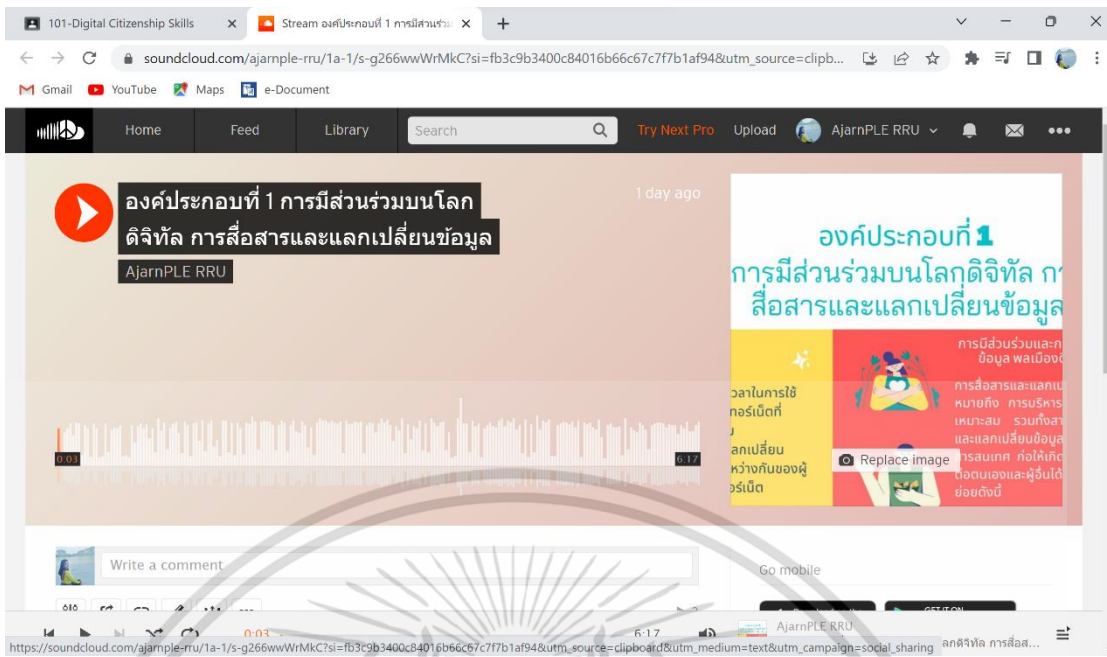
101-Digital Citizenship Skills
Stream องค์ประกอบที่ 1 การมีส่วนร่วม

soundcloud.com/ajarnple-rru/1a-1/s-g266wwWrMkC?si=fb3c9b3400c84016b66c67c7f7b1af94&utm_source=clipb...

Gmail YouTube Maps e-Document

Home Feed Library Search Try Next Pro Upload AjarnPLE RRU

องค์ประกอบที่ 1 การมีส่วนร่วมบนโลกดิจิทัล การสื่อสารและแลกเปลี่ยนข้อมูล

AjarnPLE RRU

1 day ago

องค์ประกอบที่ 1
การมีส่วนร่วมบนโลกดิจิทัล ก
สื่อสารและแลกเปลี่ยนข้อมูล

การมีส่วนร่วมและ
ข้อมูล พลเมือง

การสื่อสารและแลกเ
หมายถึง การบริหาร
เหมาะสม รวมทั้งสา
และแลกเปลี่ยนข้อมูล
ารสนเทศ ก่อให้เกิด
ต่อตนเองและผู้อื่นได้
ย่อยดังนี้

วลาในการใช้
ทอร์เน็ตที่
ลกเปลี่ยน
หว่างกันของผู้
อร์เน็ต

Replace image

0:03
6:17

Write a comment

Go mobile

0:03
6:17
AjarnPLE RRU
ลกดิจิทัล การสื่อส...

https://soundcloud.com/ajarnple-rru/1a-1/s-g266wwWrMkC?si=fb3c9b3400c84016b66c67c7f7b1af94&utm_source=clipboard&utm_medium=text&utm_campaign=social_sharing